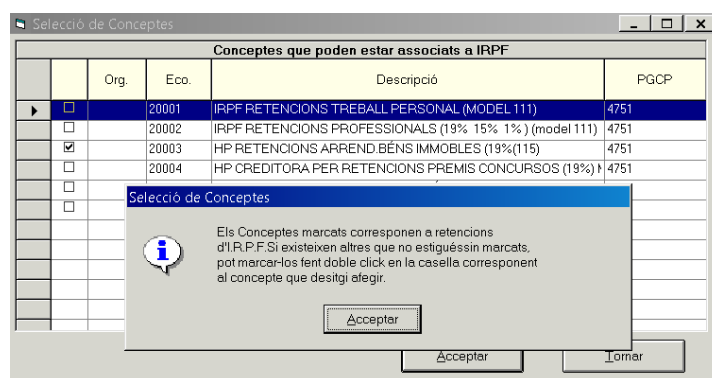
Selecció de Conceptes

Conceptes que poden estar associats a IRPF

| | | Org. | Eco. | Descripció | PGCP |
|---|---|---|---|---|---|
| ▸ | ☐ | | 20001 | IRPF RETENCIONS TREBALL PERSONAL (MODEL 111) | 4751 |
| | ☐ | | 20002 | IRPF RETENCIONS PROFESSIONALS (19% 15% 1% ) (model 111) | 4751 |
| | ☑ | | 20003 | HP RETENCIONS ARREND.BÉNS IMMOBLES (19%(115) | 4751 |
| | ☐ | | 20004 | HP CREDITORA PER RETENCIONS PREMIS CONCURSOS (19%) M | 4751 |
| | ☐ | | | | |
| | ☐ | | | | |

Selecció de Conceptes

Els Conceptes marcats corresponen a retencions d'I.R.P.F.Si existeixen altres que no estiguéssin marcats, pot marcar-los fent doble click en la casella corresponent al concepte que desitgi afegir.

Acceptar

Acceptar

Tornar